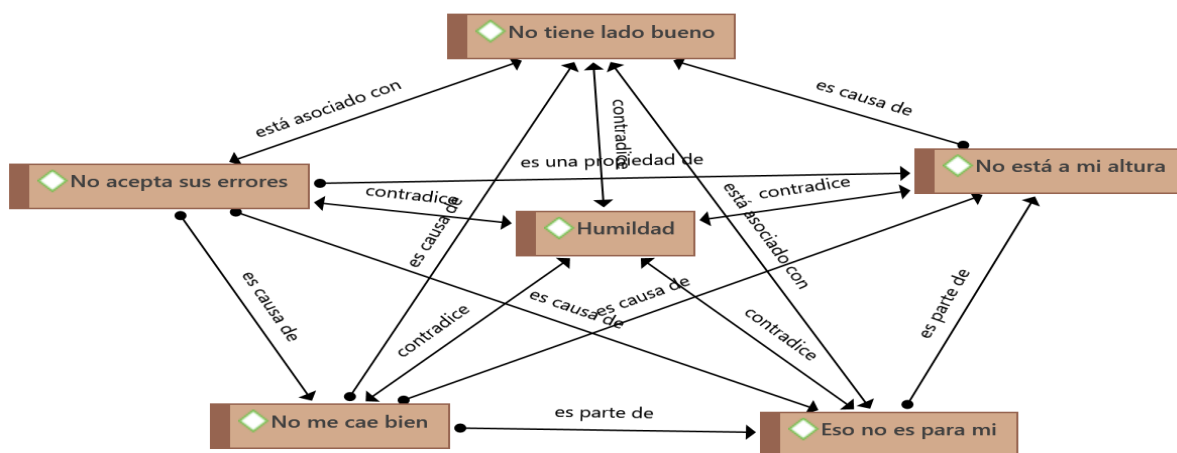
No tiene lado bueno

está asociado con

es causa de

contradice

No acepta sus errores

es una propiedad de

No está a mi altura

contradice

contradice

Humildad

es causa de

está asociado con

es causa de

es causa de

es causa de

contradice

contradice

es parte de

No me cae bien

es parte de

Eso no es para mi